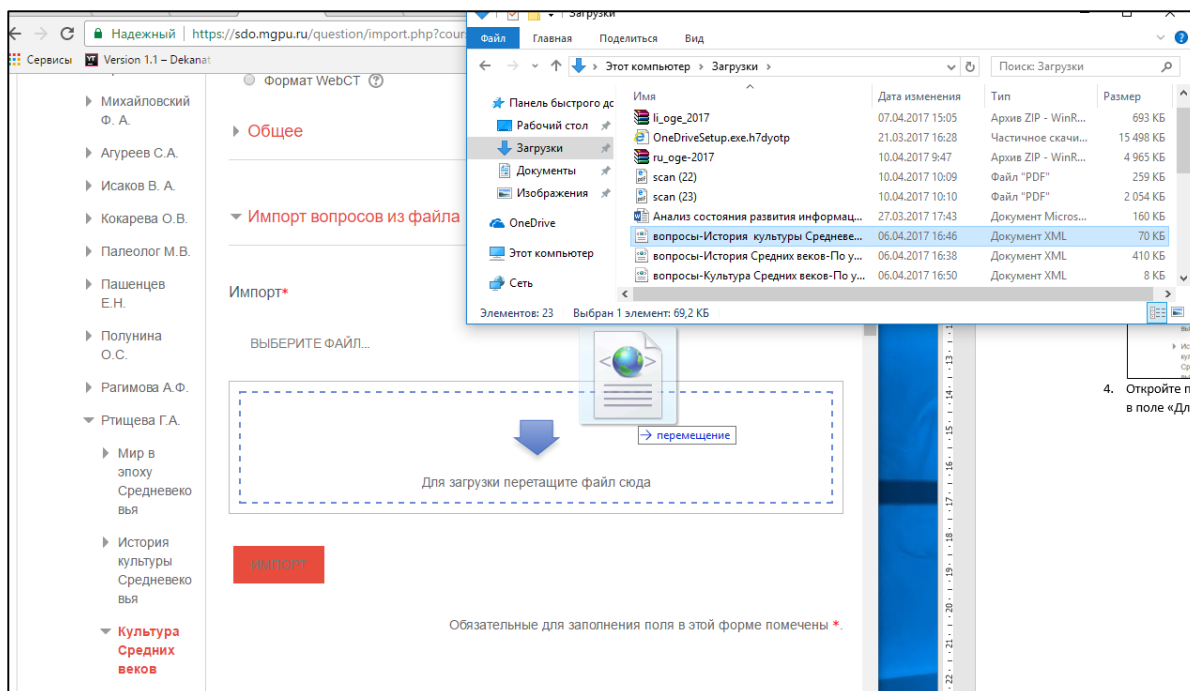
Надежный | https://sdo.mgpu.ru/question/import.php?cour
Сервисы Version 1.1 – Dekanat

Михайловский Ф. А.
Агуреев С.А.
Исаков В. А.
Кокарева О.В.
Палеолог М.В.
Пашенцев Е.Н.
Полунина О.С.
Рагимова А.Ф.
Ртищева Г.А.
Мир в эпоху Средневековья
История культуры Средневековья
Культура Средних веков

Формат WebCT

Общее

Импорт вопросов из файла

Импорт*

ВЫБЕРИТЕ ФАЙЛ...

→ перемещение

Для загрузки перетащите файл сюда

ИМПОРТ

Обязательные для заполнения поля в этой форме помечены *.

Загрузки
Файл Главная Поделиться Вид
Этот компьютер > Загрузки >
Поиск: Загрузки
Панель быстрого до
Рабочий стол
Загрузки
Документы
Изображения
OneDrive
Этот компьютер
Сеть

| Имя | Дата изменения | Тип | Размер |
|---|---|---|---|
| li_oge_2017 | 07.04.2017 15:05 | Архив ZIP - WinR... | 693 КБ |
| OneDriveSetup.exe.h7dyotp | 21.03.2017 16:28 | Частичное скачи... | 15 498 КБ |
| ru_oge-2017 | 10.04.2017 9:47 | Архив ZIP - WinR... | 4 965 КБ |
| scan (22) | 10.04.2017 10:09 | Файл "PDF" | 259 КБ |
| scan (23) | 10.04.2017 10:10 | Файл "PDF" | 2 054 КБ |
| Анализ состояния развития информац... | 27.03.2017 17:43 | Документ Micros... | 160 КБ |
| вопросы-История культуры Средневе... | 06.04.2017 16:46 | Документ XML | 70 КБ |
| вопросы-История Средних веков-По у... | 06.04.2017 16:38 | Документ XML | 410 КБ |
| вопросы-Культура Средних веков-По у... | 06.04.2017 16:50 | Документ XML | 8 КБ |

Элементов: 23 Выбран 1 элемент: 69,2 КБ

4. Откройте п в поле «Дл